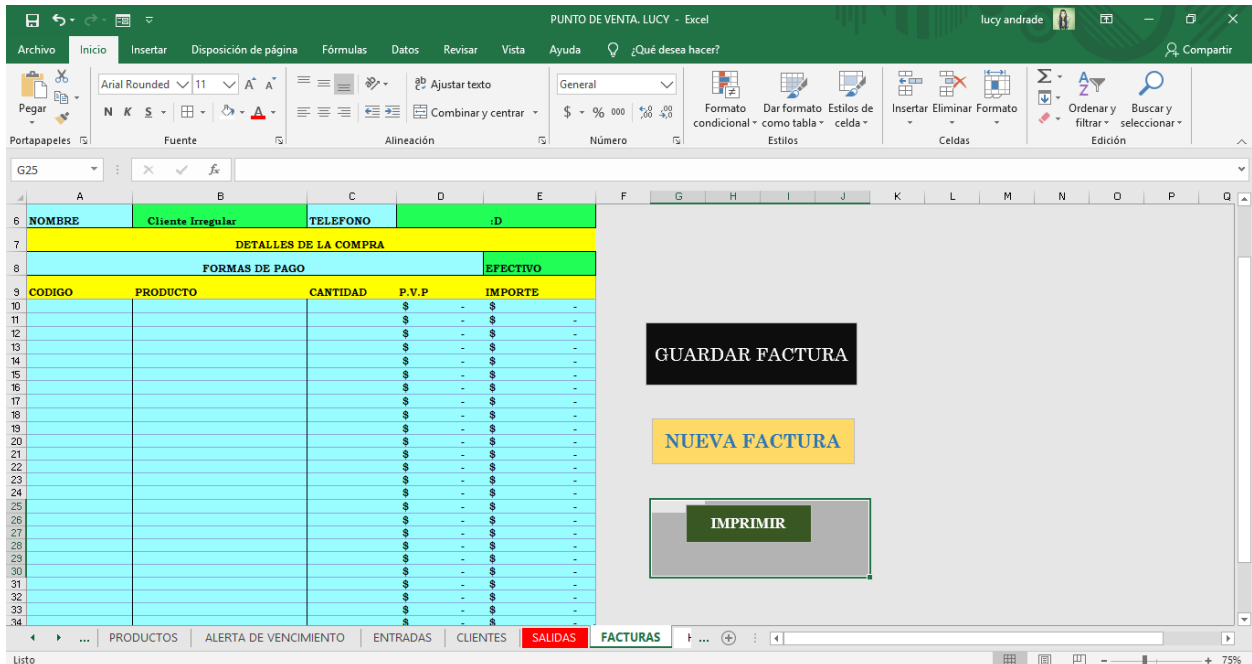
PUNTO DE VENTA. LUCY - Excel

lucy andrade

Compartir

Archivo | Inicio | Insertar | Disposición de página | Fórmulas | Datos | Revisar | Vista | Ayuda | ¿Qué desea hacer?

Pegar | Portapapeles

Arial Rounded | 11 | N K S | Fuente

Ajustar texto | Combinar y centrar | Alineación

General | $ - % 000 | Número

Formato condicional | Dar formato como tabla | Estilos de celda | Estilos

Insertar | Eliminar | Formato | Celdas

Ordenar y filtrar | Buscar y seleccionar | Edición

G25

| | A | B | C | D | E |
|---|---|---|---|---|---|
| 6 | NOMBRE | Cliente Irregular | TELEFONO | :D | |
| 7 | DETALLES DE LA COMPRA | | | | |
| 8 | FORMAS DE PAGO | | | | EFECTIVO |
| 9 | CODIGO | PRODUCTO | CANTIDAD | P.V.P | IMPORTE |
| 10 | | | | $ - | $ - |
| 11 | | | | $ - | $ - |
| 12 | | | | $ - | $ - |
| 13 | | | | $ - | $ - |
| 14 | | | | $ - | $ - |
| 15 | | | | $ - | $ - |
| 16 | | | | $ - | $ - |
| 17 | | | | $ - | $ - |
| 18 | | | | $ - | $ - |
| 19 | | | | $ - | $ - |
| 20 | | | | $ - | $ - |
| 21 | | | | $ - | $ - |
| 22 | | | | $ - | $ - |
| 23 | | | | $ - | $ - |
| 24 | | | | $ - | $ - |
| 25 | | | | $ - | $ - |
| 26 | | | | $ - | $ - |
| 27 | | | | $ - | $ - |
| 28 | | | | $ - | $ - |
| 29 | | | | $ - | $ - |
| 30 | | | | $ - | $ - |
| 31 | | | | $ - | $ - |
| 32 | | | | $ - | $ - |
| 33 | | | | $ - | $ - |
| 34 | | | | $ | $ |

GUARDAR FACTURA

NUEVA FACTURA

IMPRIMIR

... | PRODUCTOS | ALERTA DE VENCIMIENTO | ENTRADAS | CLIENTES | SALIDAS | FACTURAS | H ...

Listo

75%